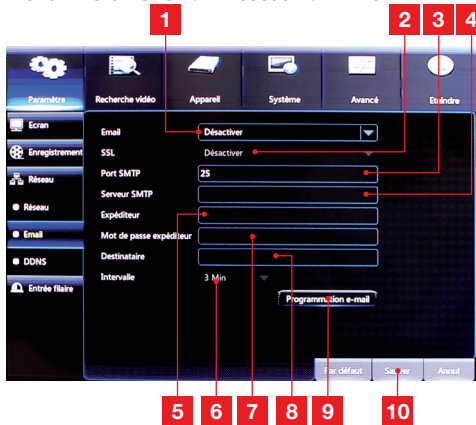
1 2 3 4

Paramètre
Recherche vidéo
Appareil
Système
Avancé
Eteindre

Ecran
Enregistrement
Réseau
Réseau
Email
DDNS
Entrée filaire

Email
Désactiver
SSL
Désactiver
Port SMTP
25
Serveur SMTP
Expéditeur
Mot de passe expéditeur
Destinataire
Intervalle
3 Min
Programmation e-mail

Par défaut
Sauver
Annul

5 6 7 8 9 10